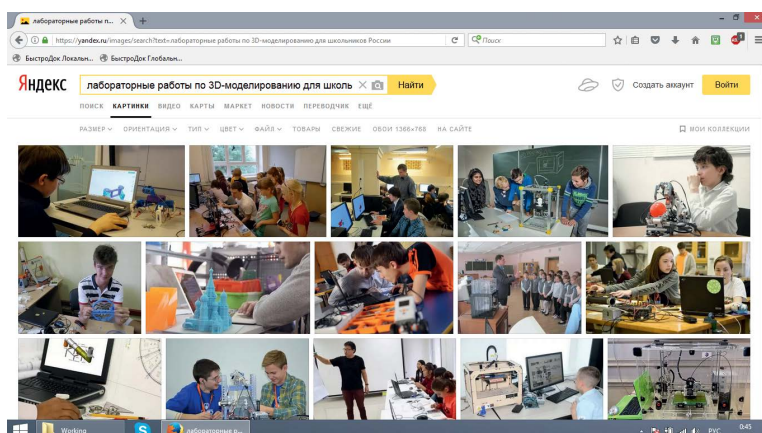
лабораторные работы п... ×

https://yandex.ru/images/search?text=лабораторные работы по 3D-моделированию для школьников России

Поиск

БыстроДок Локальн... БыстроДок Глобальн...

Яндекс

лабораторные работы по 3D-моделированию для школь

Найти

Создать аккаунт

Войти

ПОИСК КАРТИНКИ ВИДЕО КАРТЫ МАРКЕТ НОВОСТИ ПЕРЕВОДЧИК ЕЩЁ

РАЗМЕР ОРИЕНТАЦИЯ ТИП ЦВЕТ ФАЙЛ ТОВАРЫ СВЕЖИЕ ОБОИ 1366×768 НА САЙТЕ

МОИ КОЛЛЕКЦИИ

Working

лабораторные р...

РУС

0:45